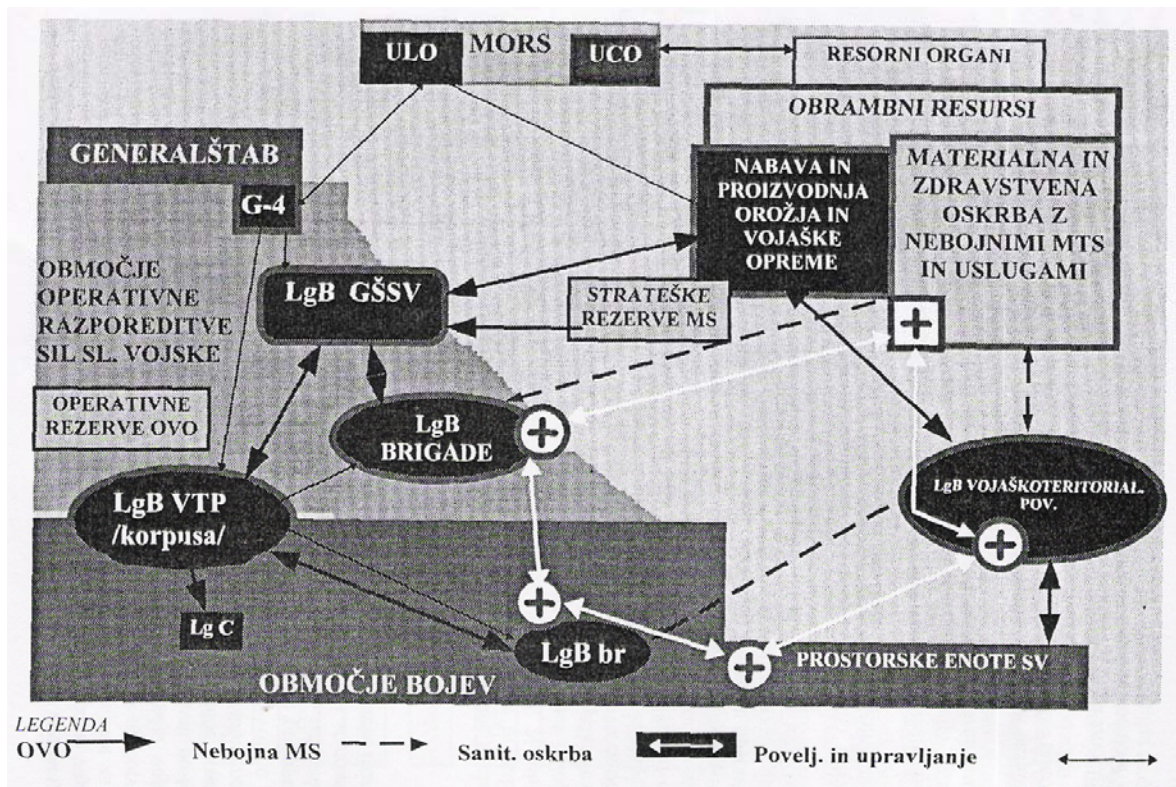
ULO MORS UCO

RESORNI ORGANI

OBRAMBNI RESURSI

GENERALŠTAB

G-4

NABAVA IN PROIZVODNJA OROŽJA IN VOJAŠKE OPREME

MATERIALNA IN ZDRAVSTVENA OSKRBA Z NEBOJNIMI MTS IN USLUGAMI

OBMOČJE OPERATIVNE RAZPOREDITVE SIL SL. VOJSKE

LgB GŠSV

STRATEŠKE REZERVE MS

OPERATIVNE REZERVE OVO

LgB BRIGADE

LgB VOJAŠKOTERITORIAL. POV.

LgB VTP /korpusa/

Lg C

LgB br

PROSTORSKE ENOTE SV

OBMOČJE BOJEV

LEGENDA

OVO

Nebojna MS

Sanit. oskrba

Povelj. in upravljanje